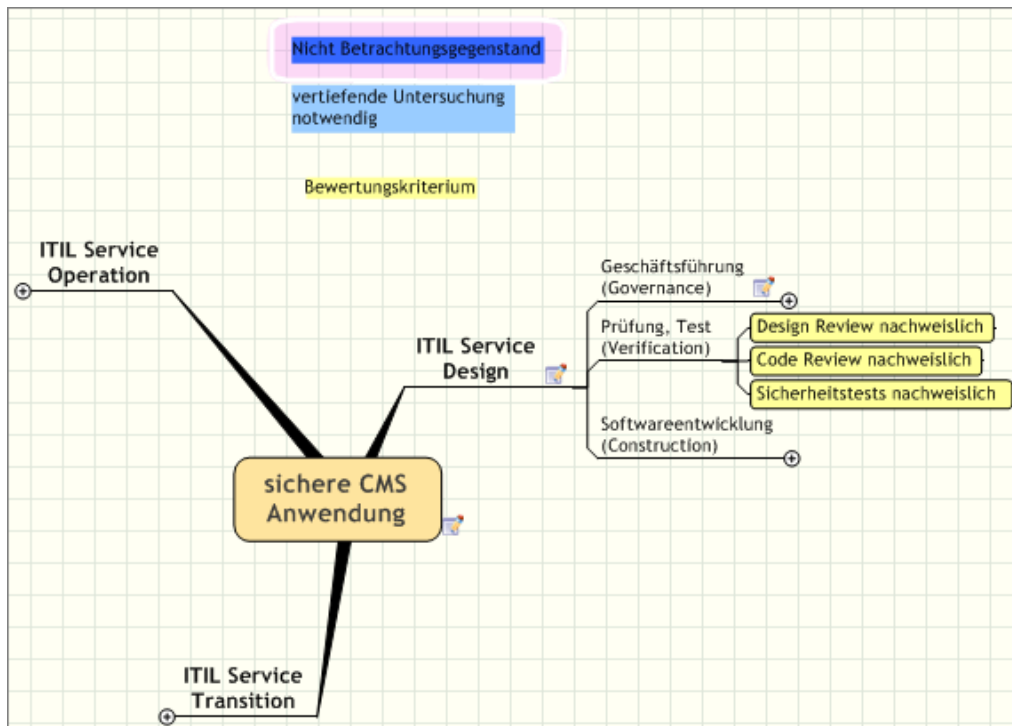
Nicht Betrachtungsgegenstand

vertiefende Untersuchung notwendig

Bewertungskriterium

ITIL Service Operation

ITIL Service Design

Geschäftsführung (Governance)

Prüfung, Test (Verification)

Design Review nachweislich

Code Review nachweislich

Sicherheitstests nachweislich

Softwareentwicklung (Construction)

sichere CMS Anwendung

ITIL Service Transition